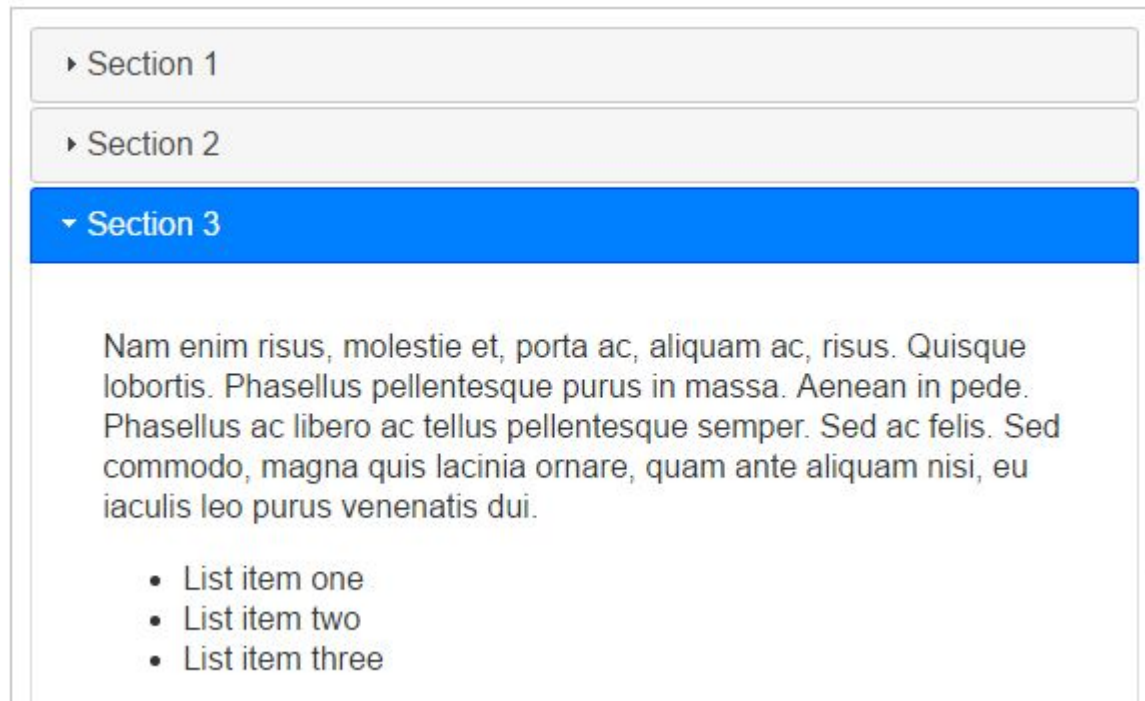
Section 1

Section 2

Section 3

Nam enim risus, molestie et, porta ac, aliquam ac, risus. Quisque lobortis. Phasellus pellentesque purus in massa. Aenean in pede. Phasellus ac libero ac tellus pellentesque semper. Sed ac felis. Sed commodo, magna quis lacinia ornare, quam ante aliquam nisi, eu iaculis leo purus venenatis dui.

- List item one
- List item two
- List item three